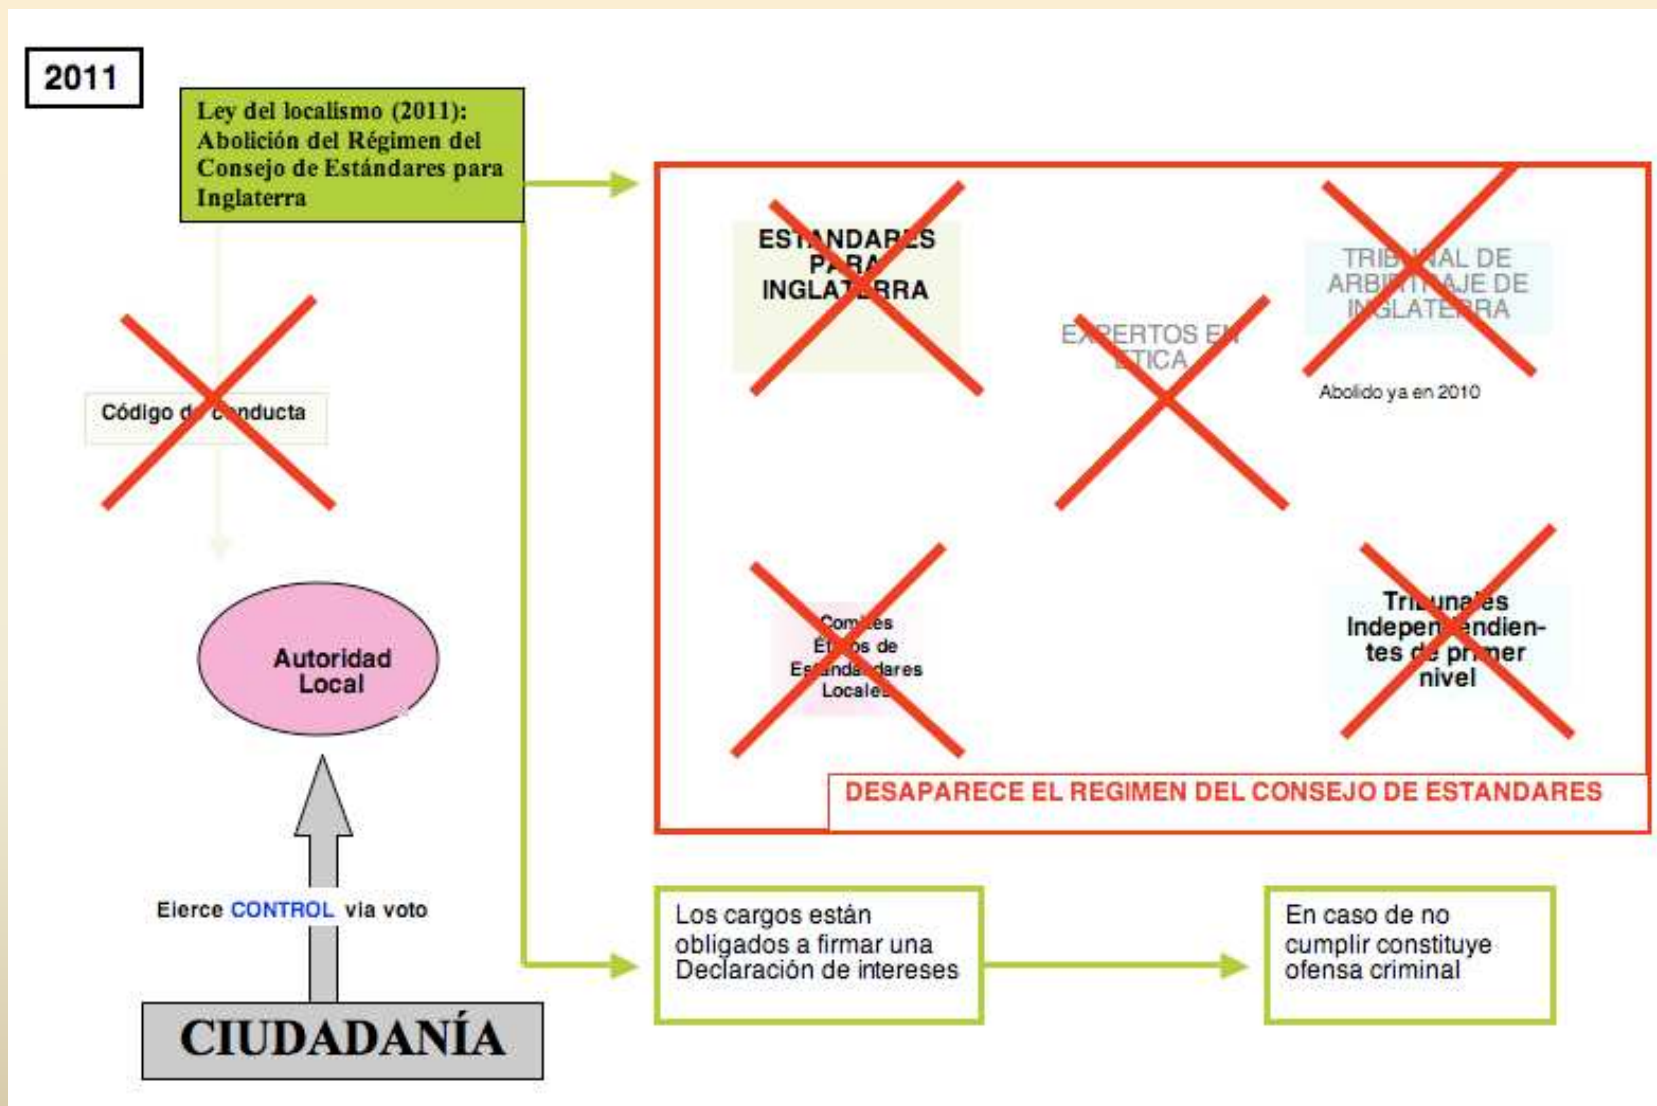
2011

Ley del localismo (2011): Abolición del Régimen del Consejo de Estándares para Inglaterra

Código de conducta

Autoridad Local

Eierce CONTROL via voto

CIUDADANÍA

ESTANDARES PARA INGLATERRA

EXPERTOS EN ETICA

TRIBUNAL DE ARBITRAJE DE INGLATERRA

Abolido ya en 2010

Comites Éticos de Estandardares Locales

Tribunales Independiendientes de primer nivel

DESAPARECE EL REGIMEN DEL CONSEJO DE ESTANDARES

Los cargos están obligados a firmar una Declaración de intereses

En caso de no cumplir constituye ofensa criminal